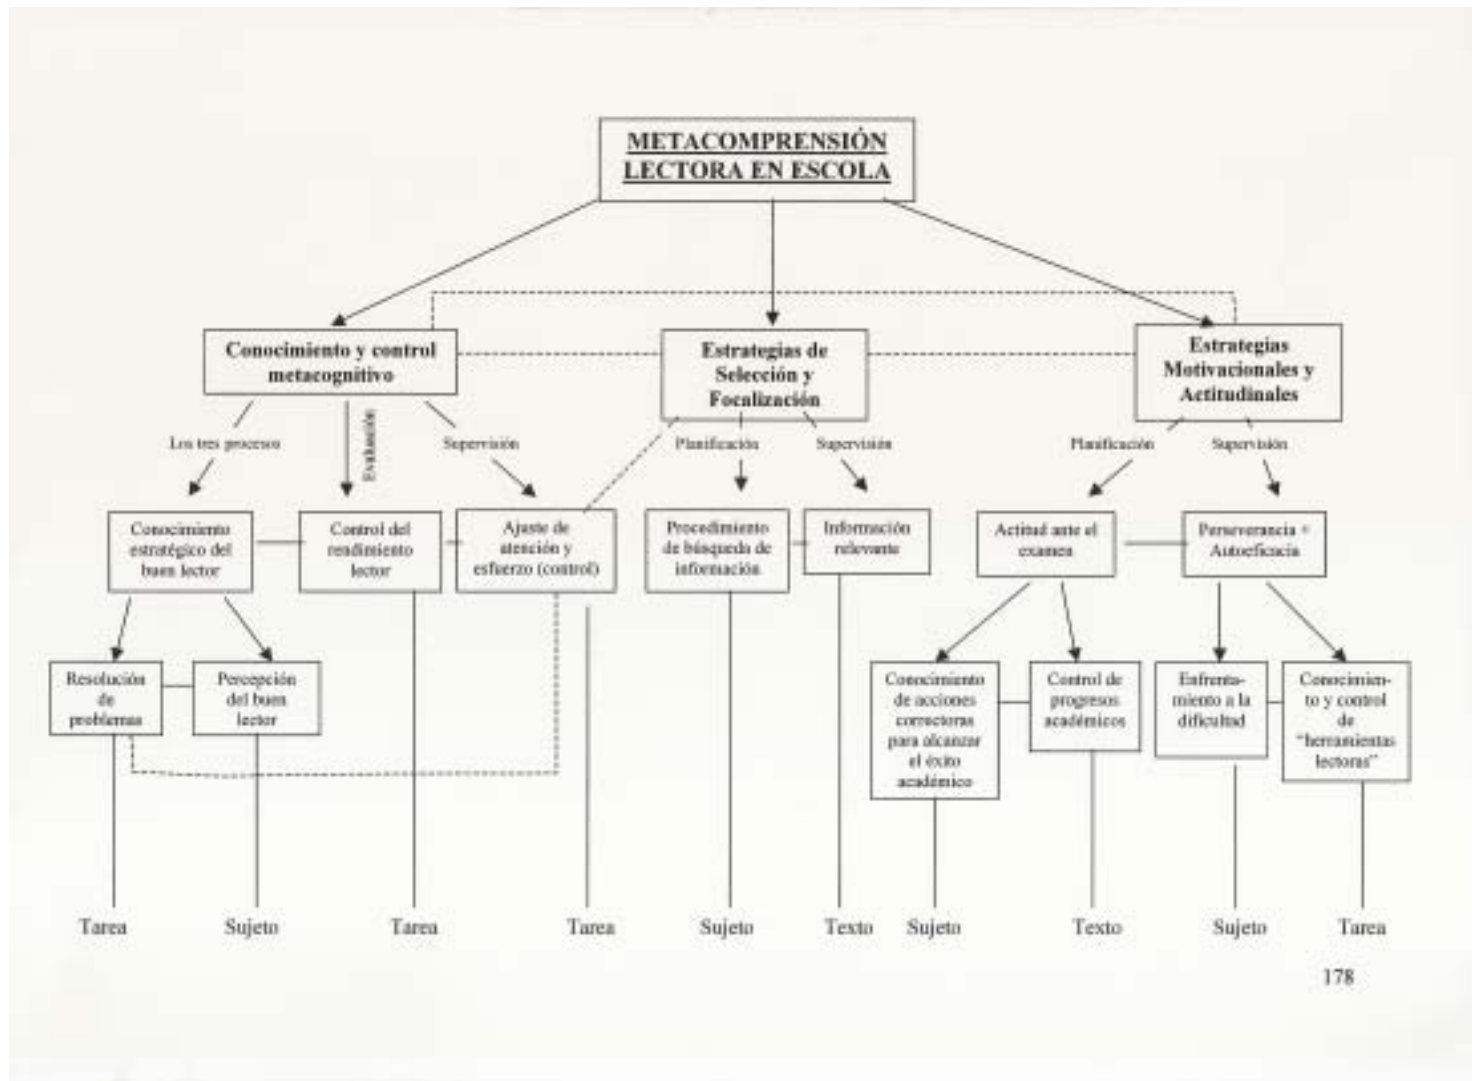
METACOMPRENSIÓN LECTORA EN ESCOLA

Conocimiento y control metacognitivo

Estrategias de Selección y Focalización

Estrategias Motivacionales y Actitudinales

Los tres procesos

Evaluación

Supervisión

Planificación

Supervisión

Planificación

Supervisión

Conocimiento estratégico del buen lector

Control del rendimiento lector

Ajuste de atención y esfuerzo (control)

Procedimiento de búsqueda de información

Información relevante

Actitud ante el examen

Perseverancia + Autoeficacia

Resolución de problemas

Percepción del buen lector

Conocimiento de acciones correctoras para alcanzar el éxito académico

Control de progresos académicos

Enfrentamiento a la dificultad

Conocimiento y control de "herramientas lectoras"

Tarea

Sujeto

Tarea

Tarea

Sujeto

Texto

Sujeto

Texto

Sujeto

Tarea

178